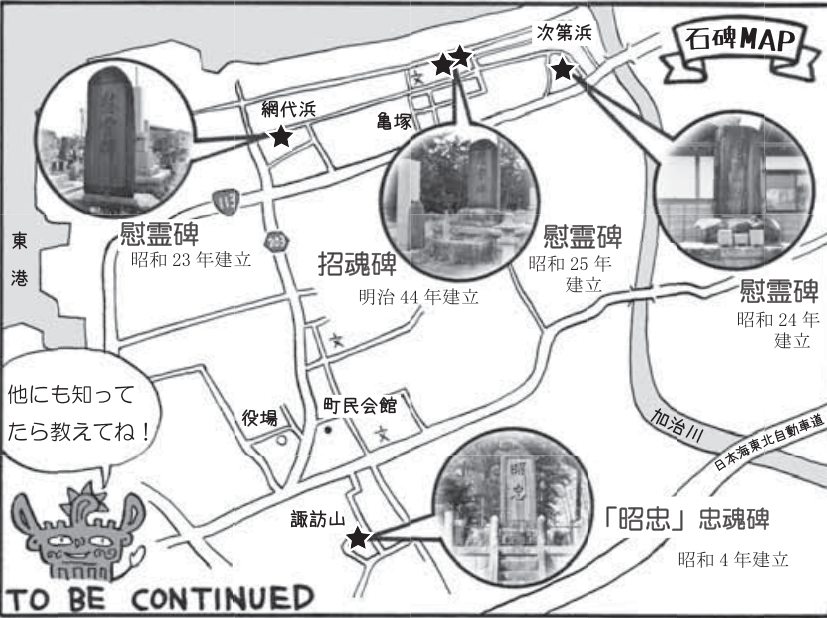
石碑MAP

次第浜

網代浜

亀塚

113

東港

慰霊碑
昭和 23 年建立

403

招魂碑
明治 44 年建立

慰霊碑
昭和 25 年建立

慰霊碑
昭和 24 年建立

他にも知ってたら教えてね！

役場

町民会館

加治川

日本海東北自動車道

諏訪山

昭忠

「昭忠」忠魂碑
昭和 4 年建立

TO BE CONTINUED